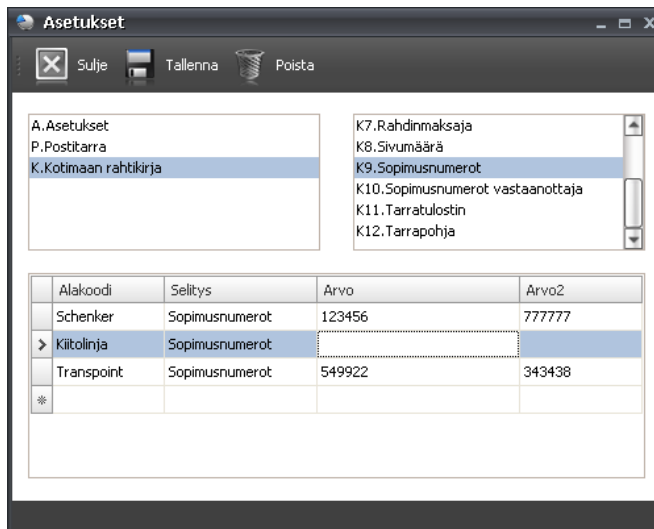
Asetukset

Sulje Tallenna Poista

A.Asetukset
P.Postitarra
K.Kotimaan rahtikirja

K7.Rahdinmaksaja
K8.Sivumäärä
K9.Sopimusnumerot
K10.Sopimusnumerot vastaanottaja
K11.Tarratulostin
K12.Tarrapohja

| | Alakoodi | Selitys | Arvo | Arvo2 |
|---|---|---|---|---|
| | Schenker | Sopimusnumerot | 123456 | 777777 |
| > | Kiitolinja | Sopimusnumerot | | |
| | Transpoint | Sopimusnumerot | 549922 | 343438 |
| * | | | | |